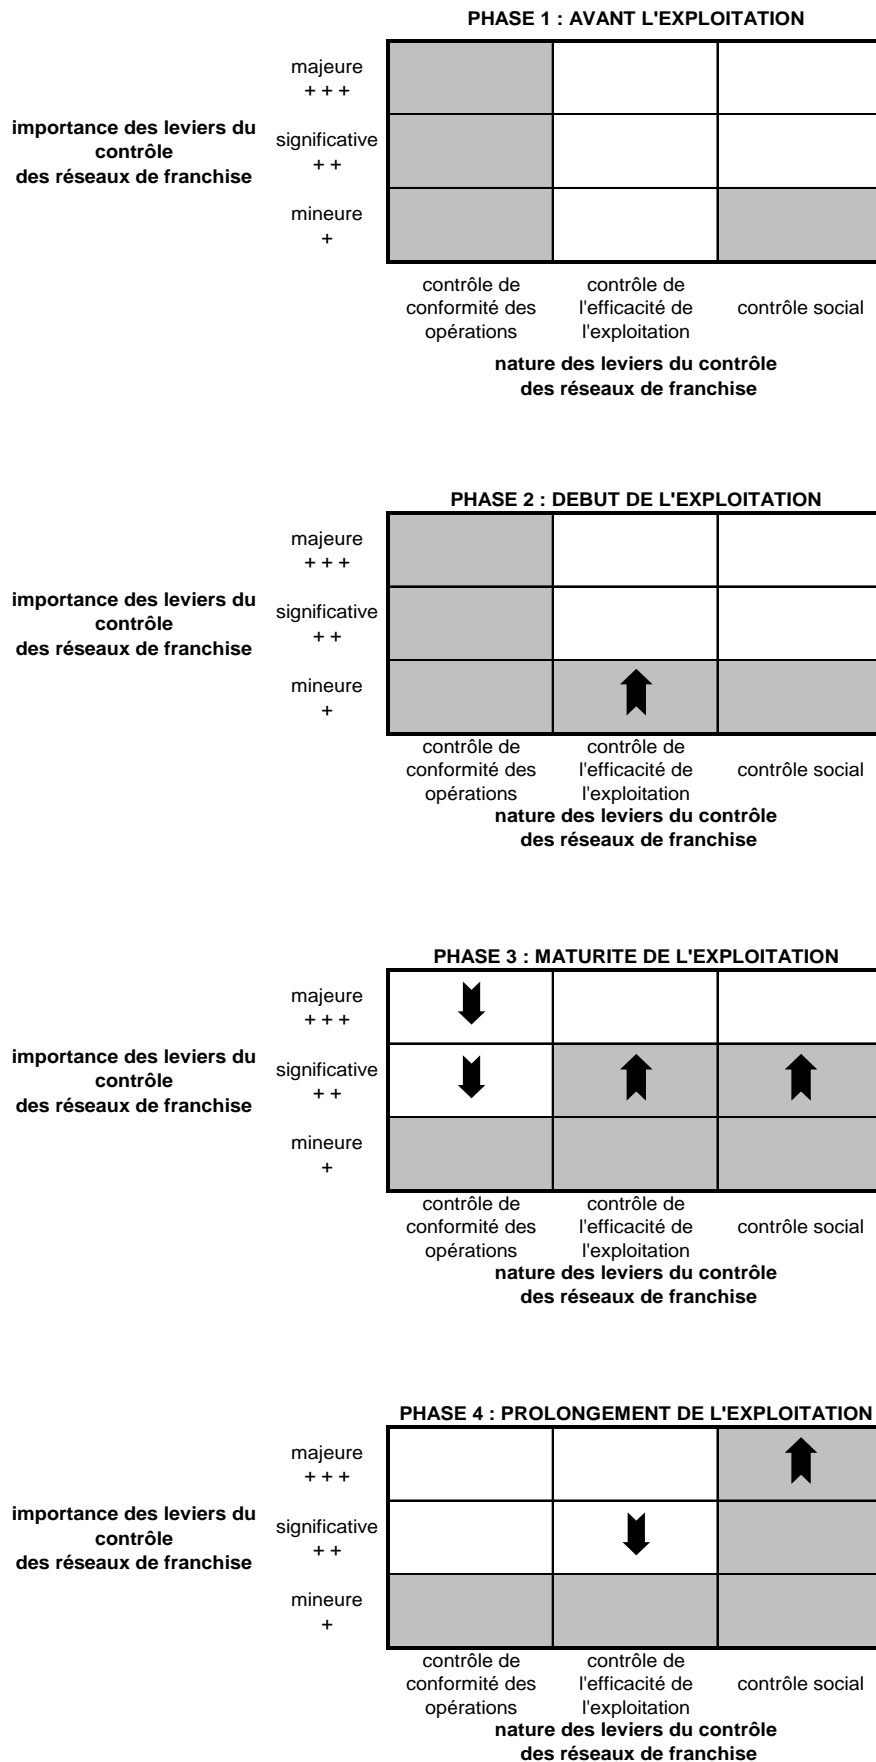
PHASE 1 : AVANT L'EXPLOITATION

importance des leviers du contrôle des réseaux de franchise

majeure
+ + +

significative
+ +

mineure
+

contrôle de conformité des opérations

contrôle de l'efficacité de l'exploitation

contrôle social

nature des leviers du contrôle des réseaux de franchise

PHASE 2 : DEBUT DE L'EXPLOITATION

importance des leviers du contrôle des réseaux de franchise

majeure
+ + +

significative
+ +

mineure
+

contrôle de conformité des opérations

contrôle de l'efficacité de l'exploitation

contrôle social

nature des leviers du contrôle des réseaux de franchise

PHASE 3 : MATURITE DE L'EXPLOITATION

importance des leviers du contrôle des réseaux de franchise

majeure
+ + +

significative
+ +

mineure
+

contrôle de conformité des opérations

contrôle de l'efficacité de l'exploitation

contrôle social

nature des leviers du contrôle des réseaux de franchise

PHASE 4 : PROLONGEMENT DE L'EXPLOITATION

importance des leviers du contrôle des réseaux de franchise

majeure
+ + +

significative
+ +

mineure
+

contrôle de conformité des opérations

contrôle de l'efficacité de l'exploitation

contrôle social

nature des leviers du contrôle des réseaux de franchise